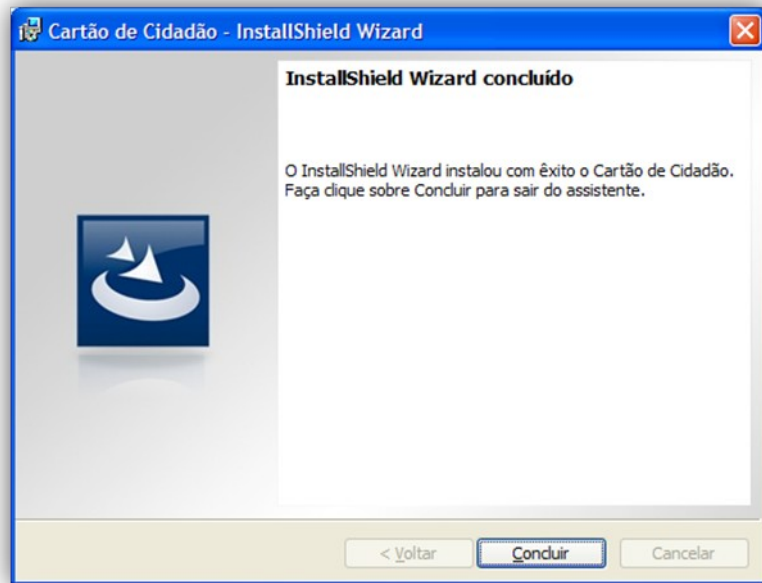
Cartão de Cidadão - InstallShield Wizard

InstallShield Wizard concluído

O InstallShield Wizard instalou com êxito o Cartão de Cidadão. Faça clique sobre Concluir para sair do assistente.

< Voltar
Concluir
Cancelar